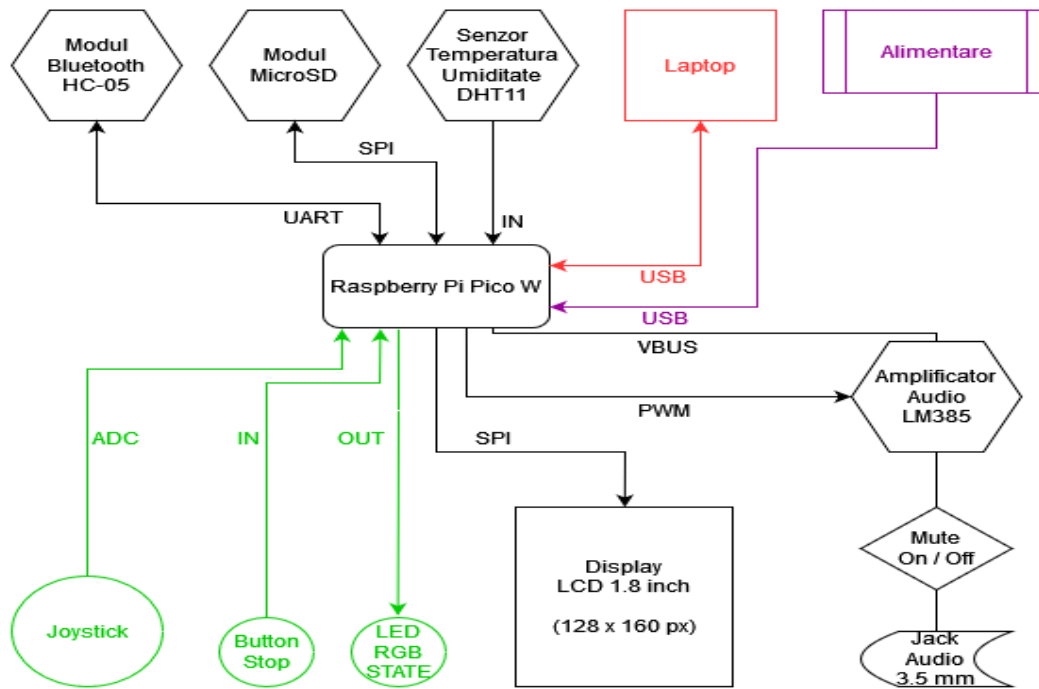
Modul Bluetooth HC-05

Modul MicroSD

Senzor Temperatura Umiditate DHT11

Laptop

Alimentare

SPI

UART

IN

Raspberry Pi Pico W

USB

USB

VBUS

Amplificator Audio LM385

PWM

ADC

IN

OUT

SPI

Mute On / Off

Display LCD 1.8 inch

(128 x 160 px)

Joystick

Button Stop

LED RGB STATE

Jack Audio 3.5 mm